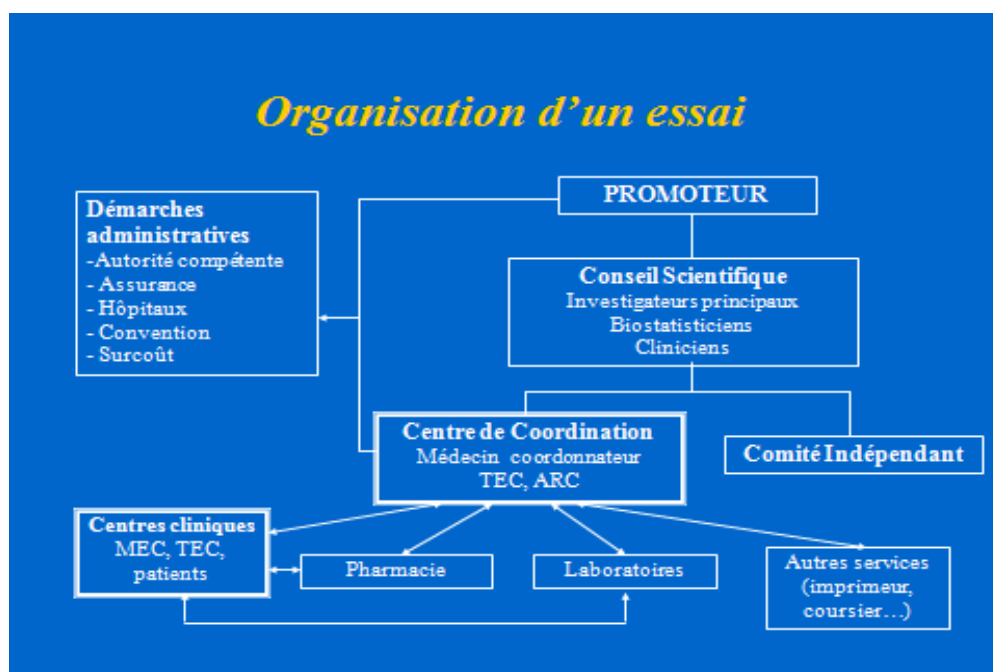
Organisation d'un essai

Démarches administratives
-Autorité compétente
- Assurance
- Hôpitaux
- Convention
- Surcoût

PROMOTEUR

Conseil Scientifique
Investigateurs principaux
Biostatisticiens
Cliniciens

Centre de Coordination
Médecin coordonnateur
TEC, ARC

Comité Indépendant

Centres cliniques
MEC, TEC, patients

Pharmacie

Laboratoires

Autres services (imprimeur, coursier…)